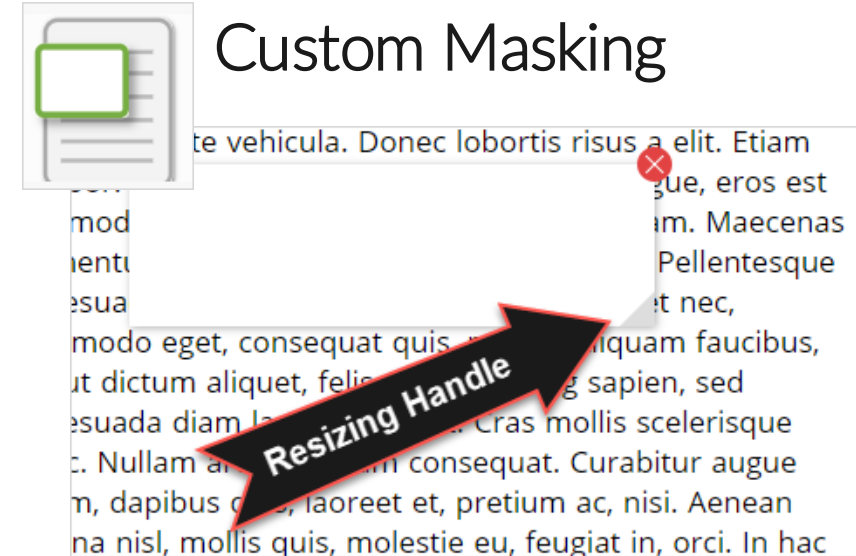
Custom Masking

te vehicula. Donec lobortis risus a elit. Etiam

gue, eros est

mod am. Maecenas

entu Pellentesque

esua et nec,

modo eget, consequat quis, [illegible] liquam faucibus,

ut dictum aliquet, felis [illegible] g sapien, sed

esuada diam la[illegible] Cras mollis scelerisque

c. Nullam a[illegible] m consequat. Curabitur augue

m, dapibus q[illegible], laoreet et, pretium ac, nisi. Aenean

na nisl, mollis quis, molestie eu, feugiat in, orci. In hac

Resizing Handle